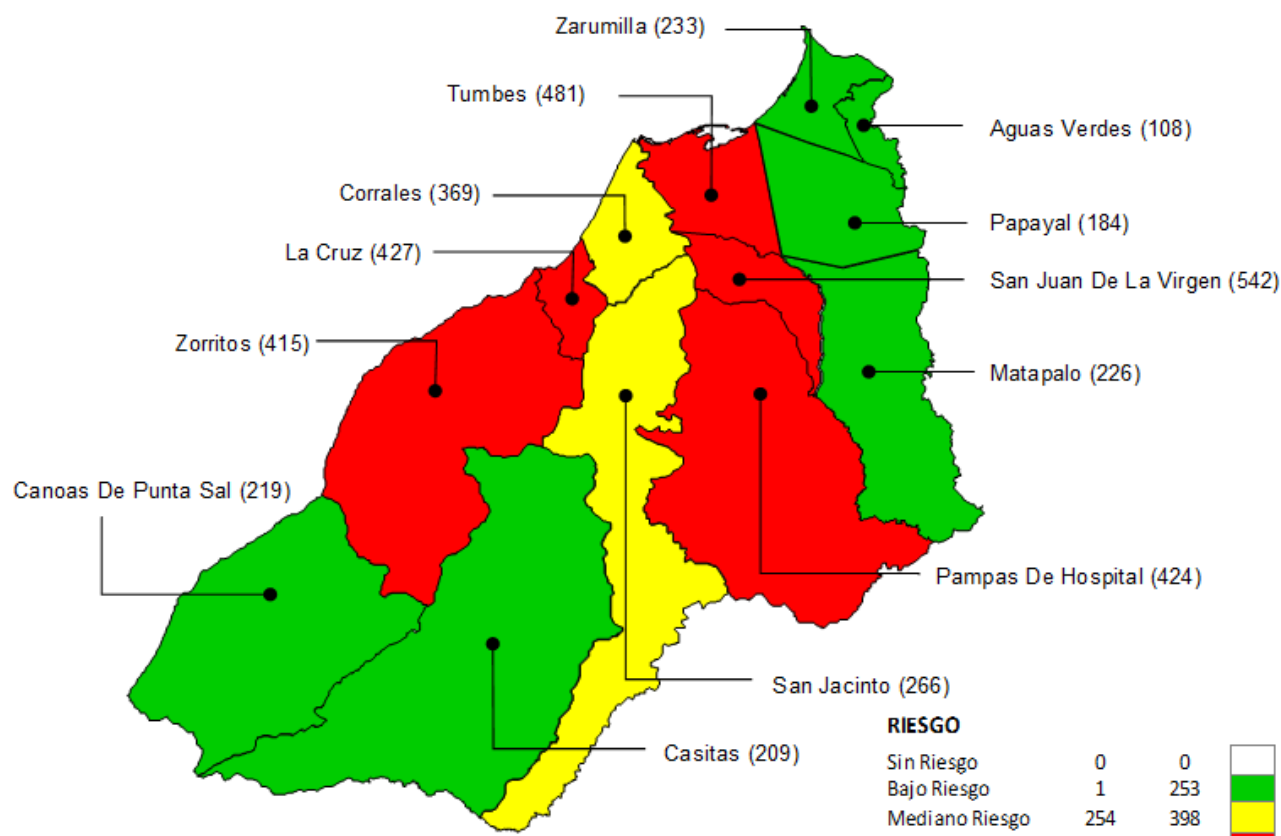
Zarumilla (233)

Tumbes (481)

Aguas Verdes (108)

Corrales (369)

Papayal (184)

La Cruz (427)

San Juan De La Virgen (542)

Zorritos (415)

Matapalo (226)

Canoas De Punta Sal (219)

Pampas De Hospital (424)

San Jacinto (266)

Casitas (209)

RIESGO

| | | |
|---|---|---|
| Sin Riesgo | 0 | 0 |
| Bajo Riesgo | 1 | 253 |
| Mediano Riesgo | 254 | 398 |